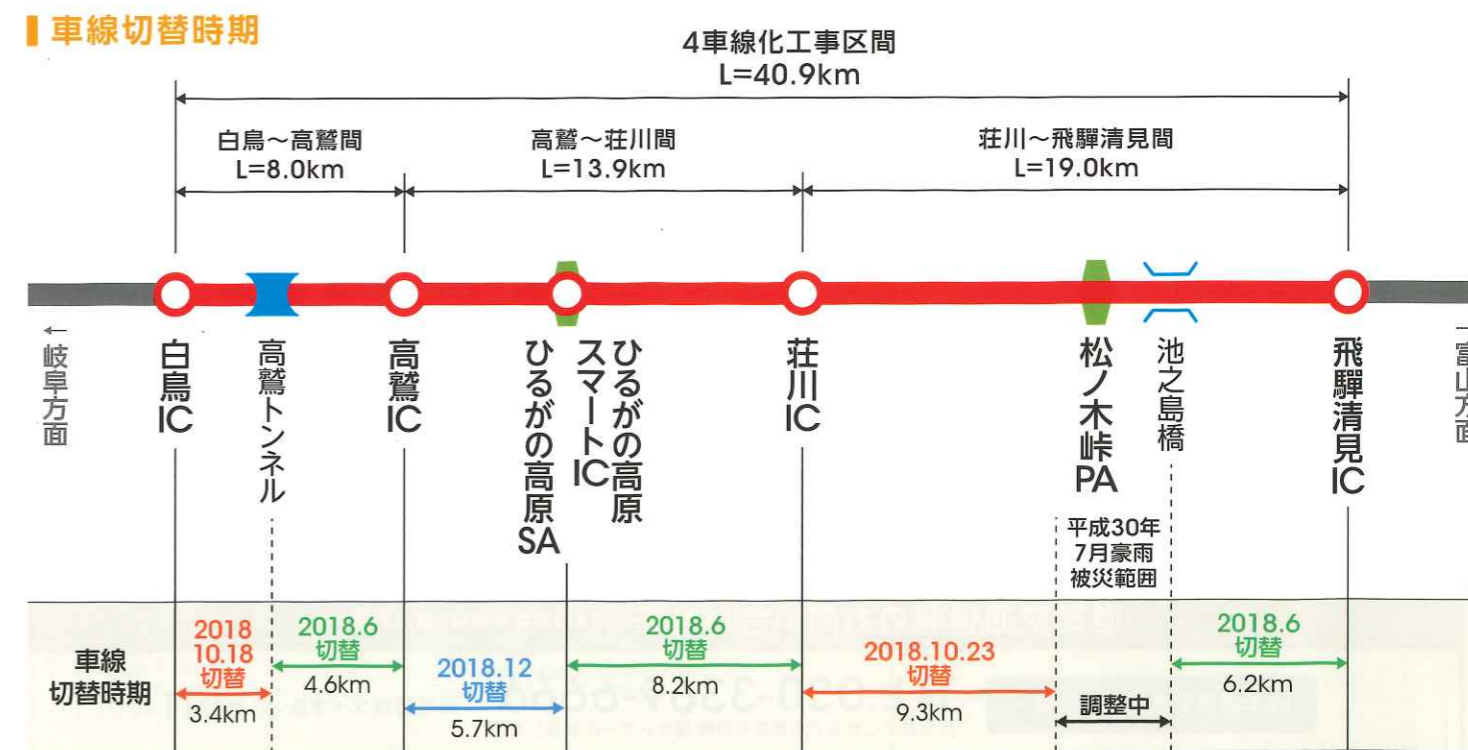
車線切替時期

4車線化工事区間
L=40.9km

白鳥～高鷲間
L=8.0km

高鷲～荘川間
L=13.9km

荘川～飛騨清見間
L=19.0km

←岐阜方面

白鳥IC

高鷲トンネル

高鷲IC

ひるがの高原SA

ひるがの高原スマートIC

荘川IC

松ノ木峠PA

池之島橋

飛騨清見IC

富山方面

平成30年7月豪雨被災範囲

車線切替時期

2018 10.18 切替
3.4km

2018.6 切替
4.6km

2018.12 切替
5.7km

2018.6 切替
8.2km

2018.10.23 切替
9.3km

調整中

2018.6 切替
6.2km